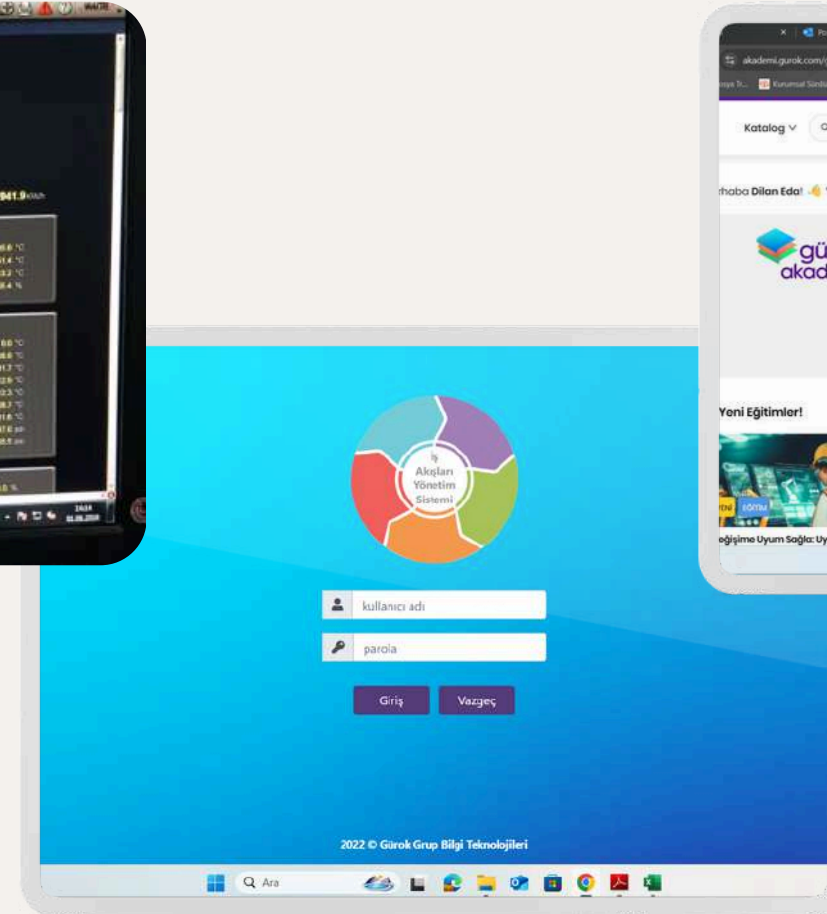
841.9

İş Akışları Yönetim Sistemi

kullanıcı adı

parola

Giriş

Vazgeç

2022 © Gürok Grup Bilgi Teknolojileri

Ara

akademi.gurok.com/

Katalog

rhaba Dilan Eda!

gü
akad

Yeni Eğitimler!

YENİ

EĞİTİM

eğişime Uyum Sağla: Uy